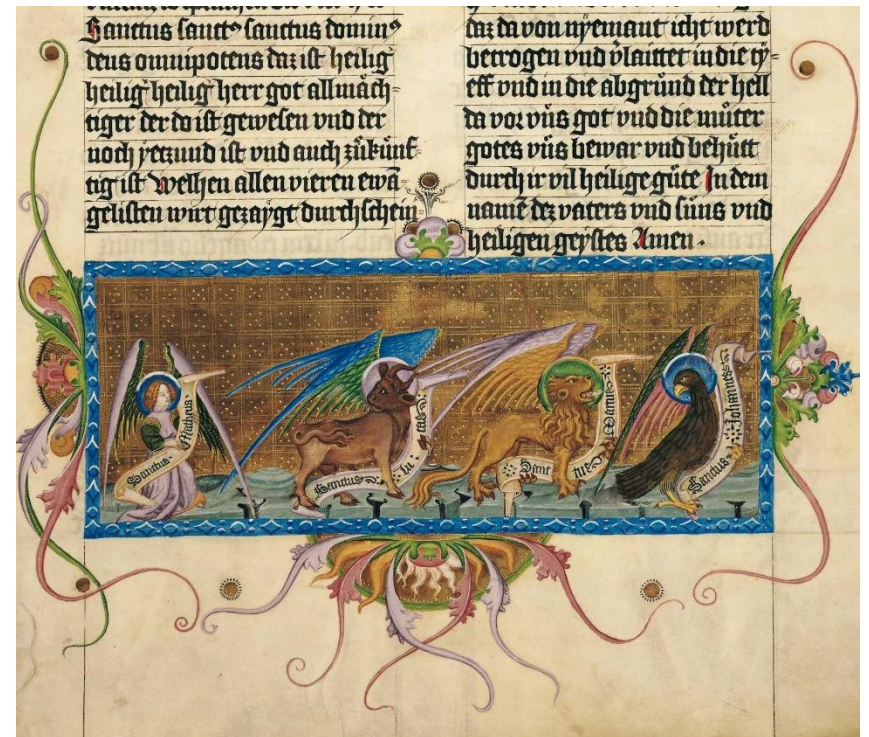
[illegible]
Sanctus sanct⁹ sanctus domin⁹ deus omnipotens daz ist heilig heilig heilig herr got allmächtiger der do ist gewesen vnd der noch yetzund ist vnd auch zůkünftig ist Welhen allen vieren ewā gelisten wirt gezaygt durchschein

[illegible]
daz da von nyemant icht werd betrogen vnd vlaittet in die tyeff vnd in die abgründ der hell da vor vns got vnd die müter gotes vns bewar vnd behütt durch ir vil heilige güte In dem namē des vaters vnd süns vnd heiligen geystes Amen.

Sanctus Matheus

Sanctus Lucas

Sanctus Marcus

Sanctus Johannes